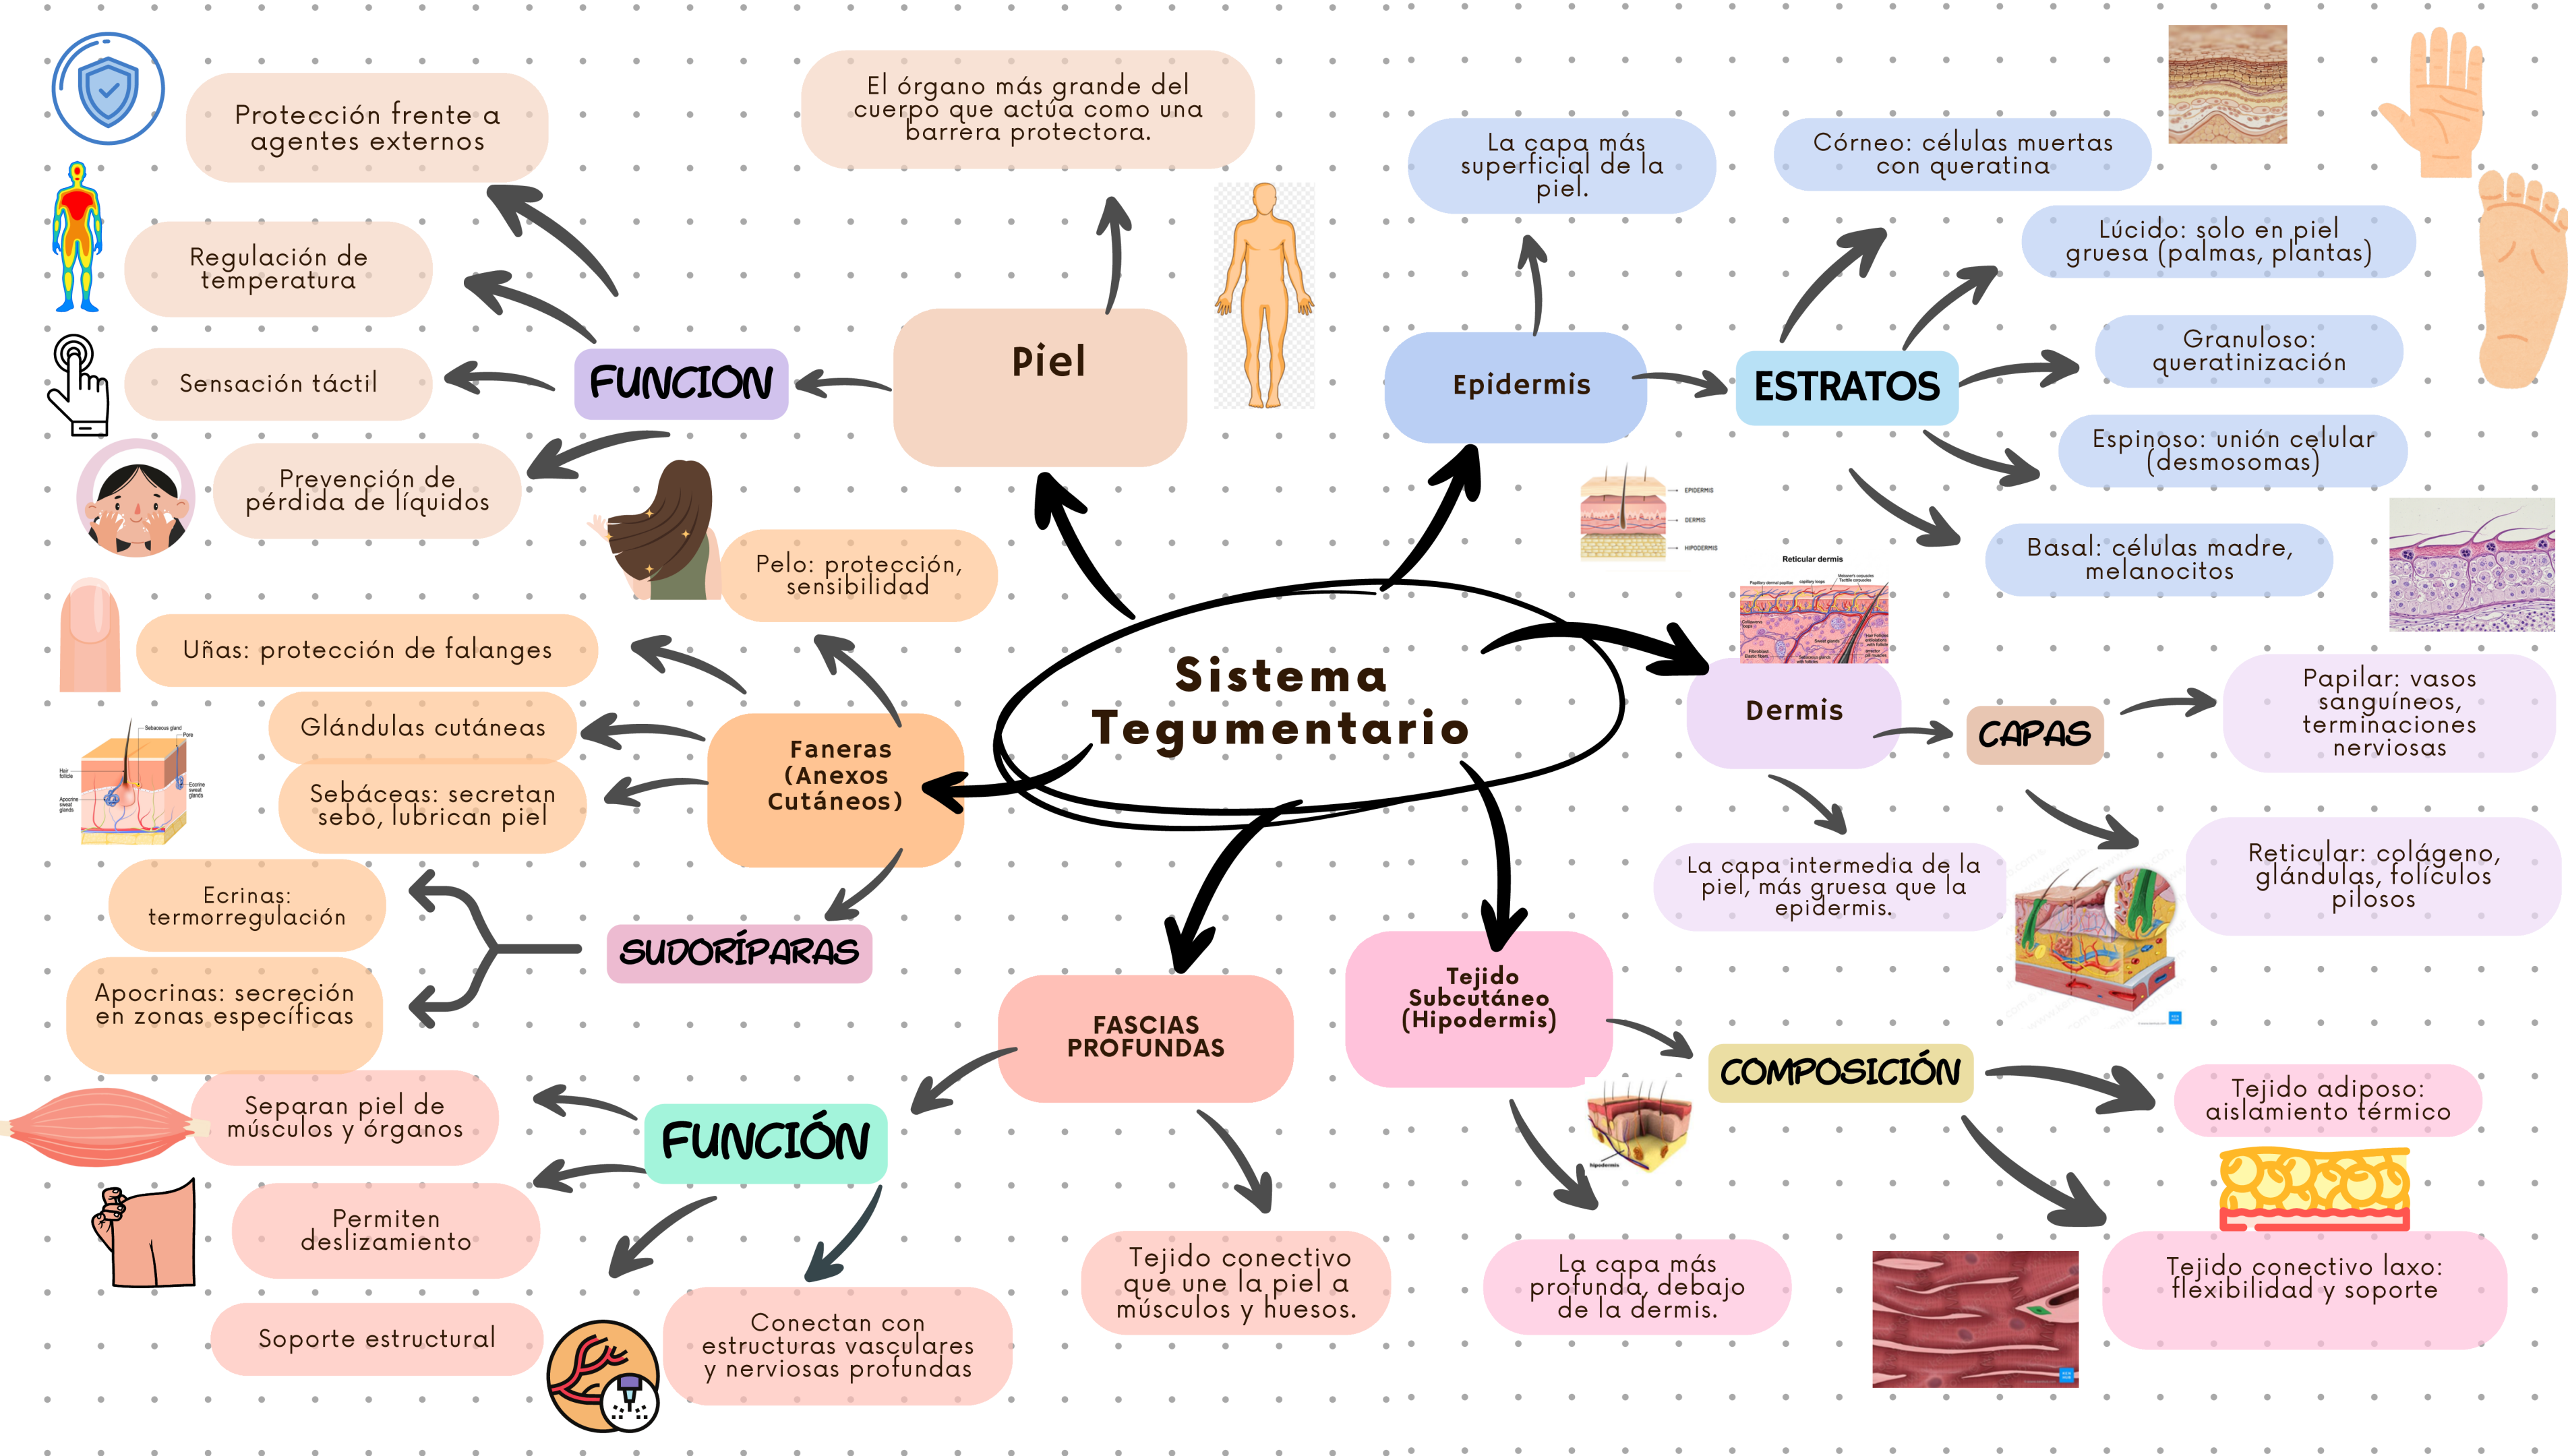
Sistema Tegumentario

Piel

El órgano más grande del cuerpo que actúa como una barrera protectora.

FUNCION

Protección frente a agentes externos

Regulación de temperatura

Sensación táctil

Prevención de pérdida de líquidos

Epidermis

La capa más superficial de la piel.

ESTRATOS

Córneo: células muertas con queratina

Lúcido: solo en piel gruesa (palmas, plantas)

Granuloso: queratinización

Espinoso: unión celular (desmosomas)

Basal: células madre, melanocitos

EPIDERMIS
DERMIS
HIPODERMIS

Reticular dermis

Dermis

CAPAS

Papilar: vasos sanguíneos, terminaciones nerviosas

Reticular: colágeno, glándulas, folículos pilosos

La capa intermedia de la piel, más gruesa que la epidermis.

Faneras (Anexos Cutáneos)

Pelo: protección, sensibilidad

Uñas: protección de falanges

Glándulas cutáneas

Sebáceas: secretan sebo, lubrican piel

SUDORÍPARAS

Ecrinas: termorregulación

Apocrinas: secreción en zonas específicas

FASCIAS PROFUNDAS

Tejido conectivo que une la piel a músculos y huesos.

FUNCIÓN

Separan piel de músculos y órganos

Permiten deslizamiento

Soporte estructural

Conectan con estructuras vasculares y nerviosas profundas

Tejido Subcutáneo (Hipodermis)

La capa más profunda, debajo de la dermis.

COMPOSICIÓN

Tejido adiposo: aislamiento térmico

Tejido conectivo laxo: flexibilidad y soporte